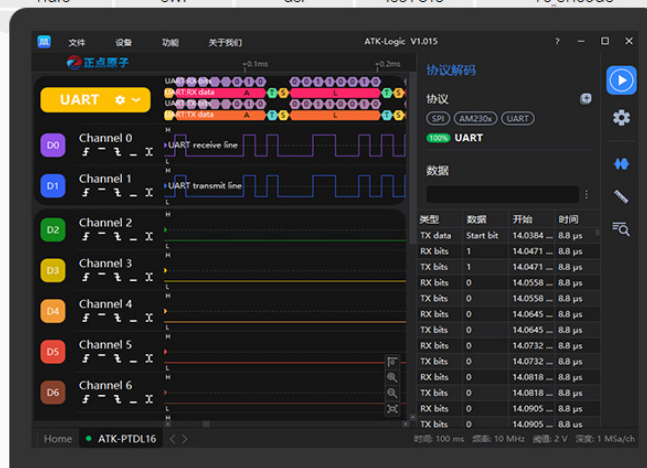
文件 设备 功能 关于我们 ATK-Logic V1.015 ? — □ ✕

正点原子

+0.1ms +0.2ms

UART

UART:RX data A T S L
UART:TX data A T S L

D0 Channel 0
UART receive line

D1 Channel 1
UART transmit line

D2 Channel 2
H
L

D3 Channel 3
H
L

D4 Channel 4
H
L

D5 Channel 5
H
L

D6 Channel 6
H
L

协议解码

协议

SPI AM230x UART

100% UART

数据

| 类型 | 数据 | 开始 | 时间 |
|---|---|---|---|
| TX data | Start bit | 14.0384 ... | 8.8 μs |
| RX bits | 1 | 14.0471 ... | 8.8 μs |
| TX bits | 1 | 14.0471 ... | 8.8 μs |
| RX bits | 0 | 14.0558 ... | 8.8 μs |
| TX bits | 0 | 14.0558 ... | 8.8 μs |
| RX bits | 0 | 14.0645 ... | 8.8 μs |
| TX bits | 0 | 14.0645 ... | 8.8 μs |
| RX bits | 0 | 14.0732 ... | 8.8 μs |
| TX bits | 0 | 14.0732 ... | 8.8 μs |
| RX bits | 0 | 14.0818 ... | 8.8 μs |
| TX bits | 0 | 14.0818 ... | 8.8 μs |
| RX bits | 0 | 14.0905 ... | 8.8 μs |
| TX bits | 0 | 14.0905 ... | 8.8 μs |
| TX bits | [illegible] | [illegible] | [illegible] |

Home ATK-PTDL16

时间: 100 ms 采样: 10 MHz 阈值: 2 V 深度: 1 MSa/ch